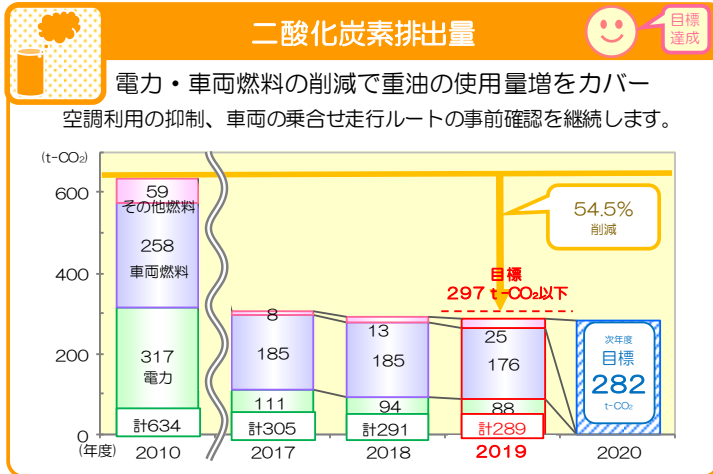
二酸化炭素排出量

目標達成

電力・車両燃料の削減で重油の使用量増をカバー

空調利用の抑制、車両の乗合せ走行ルートの事前確認を継続します。

(t-CO₂)

600

400

200

0

(年度)

59
その他燃料

258
車両燃料

317
電力

計634

2010

8
185
111
計305
2017

13
185
94
計291
2018

目標
297 t-CO₂以下

25
176
88
計289
2019

54.5%
削減

次年度
目標
282
t-CO₂

2020